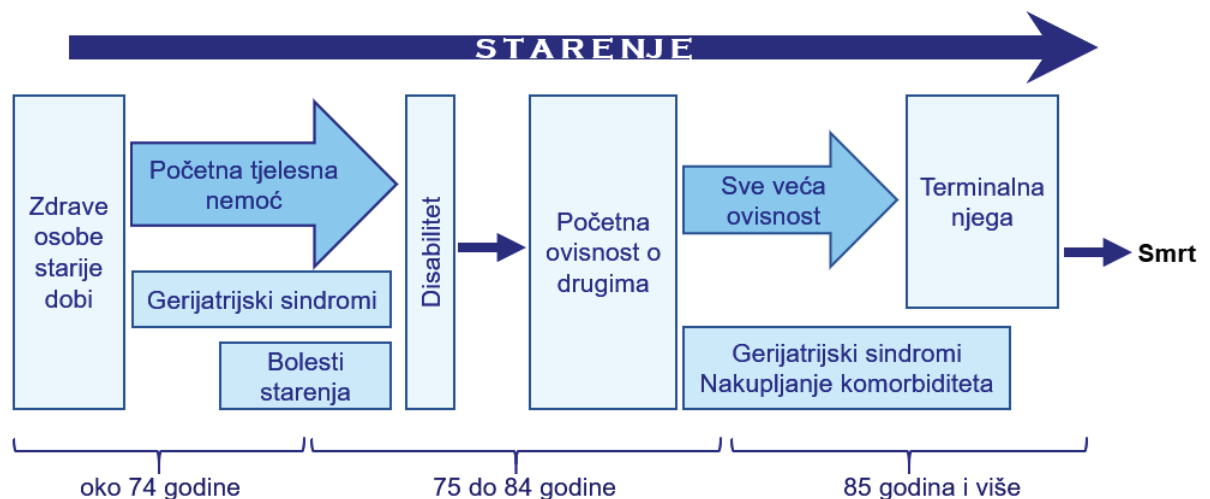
STARENJE

Zdrave osobe starije dobi

Početna tjelesna nemoć

Gerijatrijski sindromi

Bolesti starenja

Disabilitet

Početna ovisnost o drugima

Sve veća ovisnost

Gerijatrijski sindromi Nakupljanje komorbiditeta

Terminalna njega

Smrt

oko 74 godine

75 do 84 godine

85 godina i više